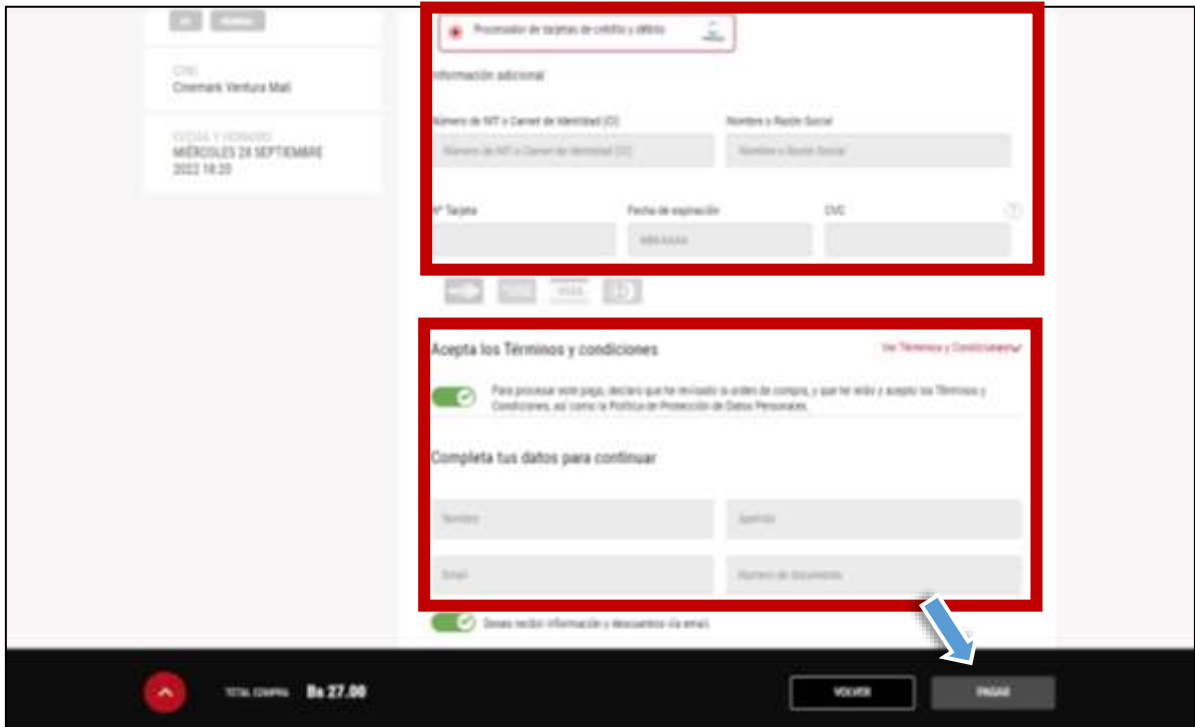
CINE
Cinemark Ventura Mall

FECHA Y HORARIO
MIÉRCOLES 28 SEPTIEMBRE 2022 18:20

Procesador de tarjetas de crédito y débito

Información adicional

Número de NIT o Carnet de Identidad (CI)
Número de NIT o Carnet de Identidad (CI)

Nombre o Razón Social
Nombre o Razón Social

Nº Tarjeta

Fecha de expiración
MM/AAAA

CVC

Acepta los Términos y condiciones

Ver Términos y Condiciones

Para procesar este pago, declaro que he revisado la orden de compra, y que he leído y acepto los Términos y Condiciones, así como la Política de Protección de Datos Personales.

Completa tus datos para continuar

Nombre

Apellido

Email

Número de documento

Deseo recibir información y descuentos vía email.

TOTAL COMPRA Bs 27.00

VOLVER

PAGAR